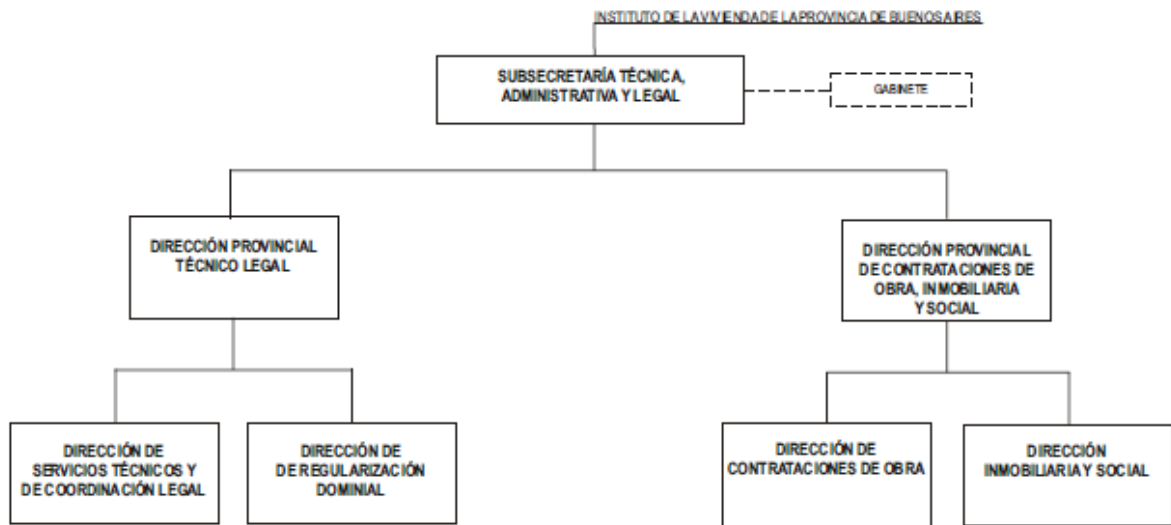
INSTITUTO DE LA VIVIENDA DE LA PROVINCIA DE BUENOS AIRES

SUBSECRETARÍA TÉCNICA, ADMINISTRATIVA Y LEGAL

GABINETE

DIRECCIÓN PROVINCIAL TÉCNICO LEGAL

DIRECCIÓN PROVINCIAL DE CONTRATACIONES DE OBRA, INMOBILIARIA Y SOCIAL

DIRECCIÓN DE SERVICIOS TÉCNICOS Y DE COORDINACIÓN LEGAL

DIRECCIÓN DE DE REGULARIZACIÓN DOMINIAL

DIRECCIÓN DE CONTRATACIONES DE OBRA

DIRECCIÓN INMOBILIARIA Y SOCIAL